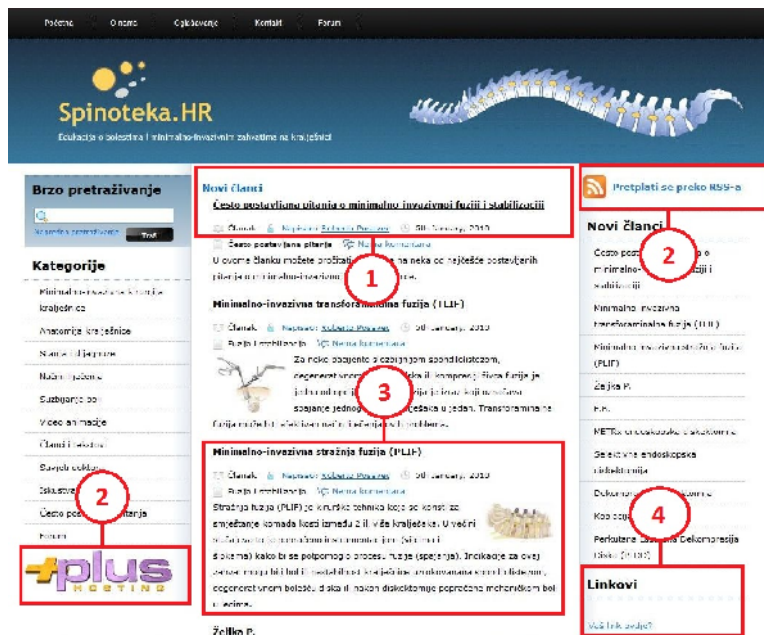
Početna O nama Oglašavanje Kontakt Forum

Spinoteka.HR

Edukacija o bolestima i minimalno-invazivnim zahvatima na kralježnici

Brzo pretraživanje

Napredna pretraživanje Traži

Kategorije

Minimalno-invazivna kirurgija kralježnice

Anatomija kralježnice

Stanje i dijagnoze

Načini liječenja

Suzbijanje boli

Video animacije

Članci i istraživanja

Savjeti doktora

Iskustva

Često postavljana pitanja

Forum

plus HOSTING

Novi članci

Često postavljana pitanja o minimalno invazivnoj fuziji i stabilizaciji

Članak Napisao: Roberto Pavlović 30 January, 2010

Često postavljana pitanja Nema komentara

U ovome članku možete pročitati odgovore na neka od najčešće postavljenih pitanja o minimalno-invazivnoj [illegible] ...

Minimalno-invazivna transforaminalna fuzija (TLIF)

Članak Napisao: Roberto Pavlović 30 January, 2010

Fuzija i stabilizacija Nema komentara

Za neke pacijente s ozbiljnim spondilolistezom, degenerativnom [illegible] ili kompresijskim fuzija je jedna od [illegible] koji uključuje spajanje jednog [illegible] u jedan. Transforaminalna fuzija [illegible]

Minimalno-invazivna stražnja fuzija (PLIF)

Članak Napisao: Roberto Pavlović 30 January, 2010

Fuzija i stabilizacija Nema komentara

Stražnja fuzija (PLIF) je kirurška tehnika koja se koristi za smještanje komada kosti između 2 ili više kralježaka. U većini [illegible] (spajanja). Indikacije za ovaj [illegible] degenerativnom bolešću diska i nakon diskektomije popraćene mehaničkom boli u leđima.

Željko P.

Pretplati se preko RSS-a

Novi članci

Često postavljana pitanja o minimalno-invazivnoj fuziji i stabilizaciji

Minimalno-invazivna transforaminalna fuzija (TLIF)

Minimalno-invazivna stražnja fuzija (PLIF)

Željko P.

F.R.

METRx endoskopska diskektomija

Selektivna endoskopska diskektomija

Dekompresija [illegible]

Kob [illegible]

Perkutana Laserska Dekompresija Diska (PLDD)

Linkovi

Vaš link ovdje?

1

2

3

2

4